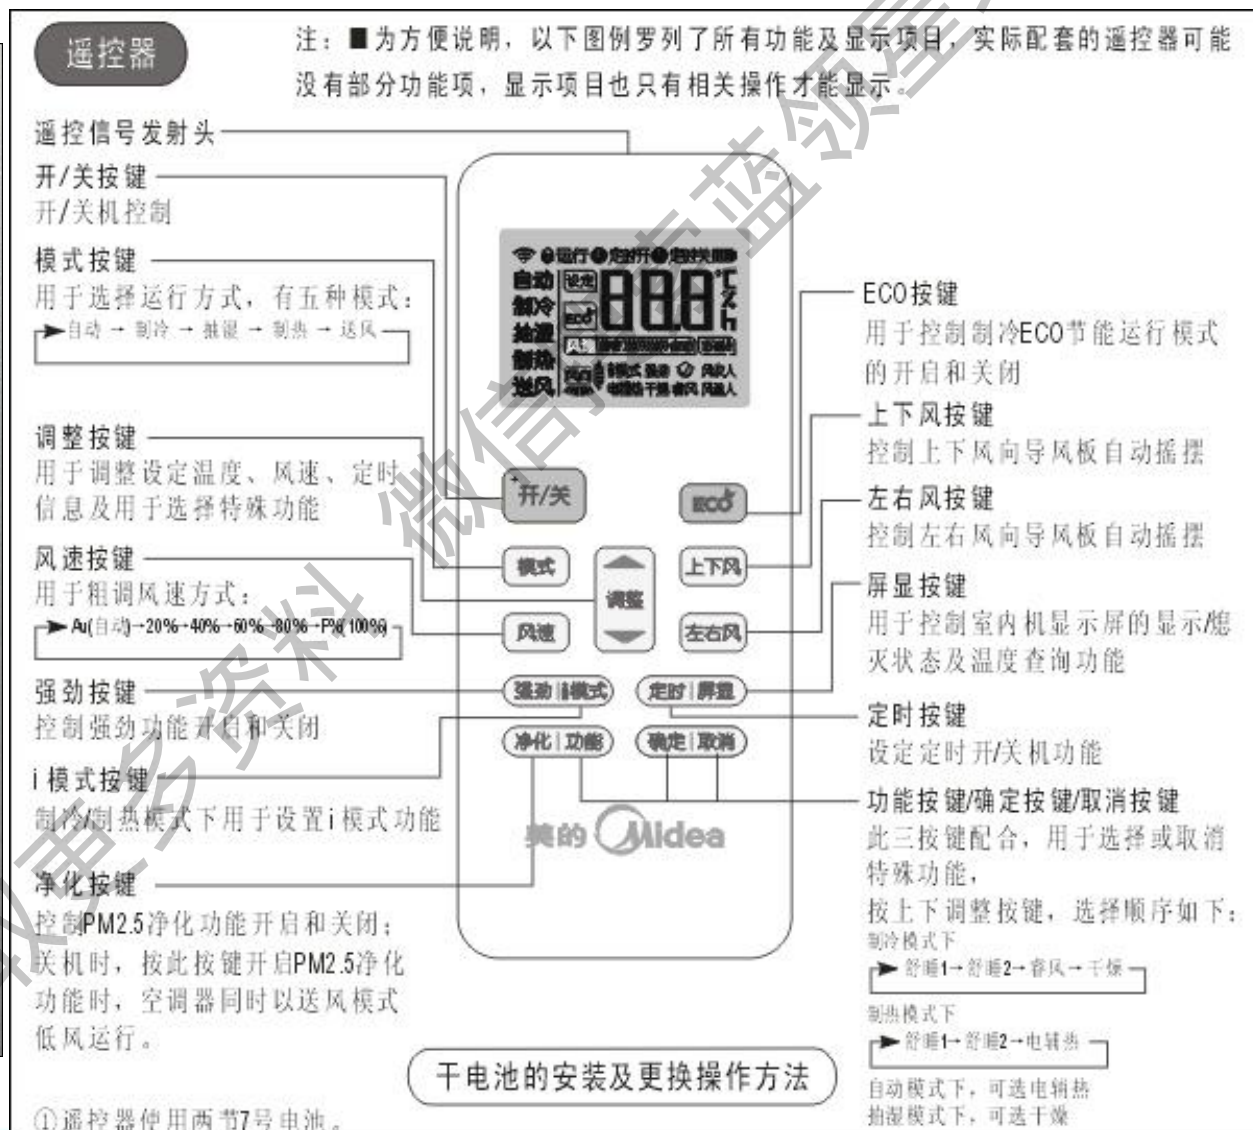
遥控器

注：■为方便说明，以下图例罗列了所有功能及显示项目，实际配套的遥控器可能没有部分功能项，显示项目也只有相关操作才能显示。

遥控信号发射头

开/关按键
开/关机控制

模式按键
用于选择运行方式，有五种模式：
自动 → 制冷 → 抽湿 → 制热 → 送风

调整按键
用于调整设定温度、风速、定时信息及用于选择特殊功能

风速按键
用于粗调风速方式：
Au(自动)→20%→40%→60%→80%→F(100%)

强劲按键
控制强劲功能开启和关闭

i模式按键
制冷/制热模式下用于设置i模式功能

净化按键
控制PM2.5净化功能开启和关闭；关机时，按此按键开启PM2.5净化功能时，空调器同时以送风模式低风运行。

ECO按键
用于控制制冷ECO节能运行模式的开启和关闭

上下风按键
控制上下风向导风板自动摇摆

左右风按键
控制左右风向导风板自动摇摆

屏显按键
用于控制室内机显示屏的显示/熄灭状态及温度查询功能

定时按键
设定定时开/关机功能

功能按键/确定按键/取消按键
此三按键配合，用于选择或取消特殊功能，
按上下调整按键，选择顺序如下：
制冷模式下
舒睡1→舒睡2→春风→干燥
制热模式下
舒睡1→舒睡2→电辅热
自动模式下，可选电辅热
抽湿模式下，可选干燥

运行 定时开 定时关
自动 制冷 抽湿 制热 送风
设定 ECO 888 ℃ 小时
开/关 ECO 模式 调整 上下风 风速 左右风 强劲 i模式 定时 屏显 净化 功能 确定 取消
美的 Midea

干电池的安装及更换操作方法

①遥控器使用两节7号电池。